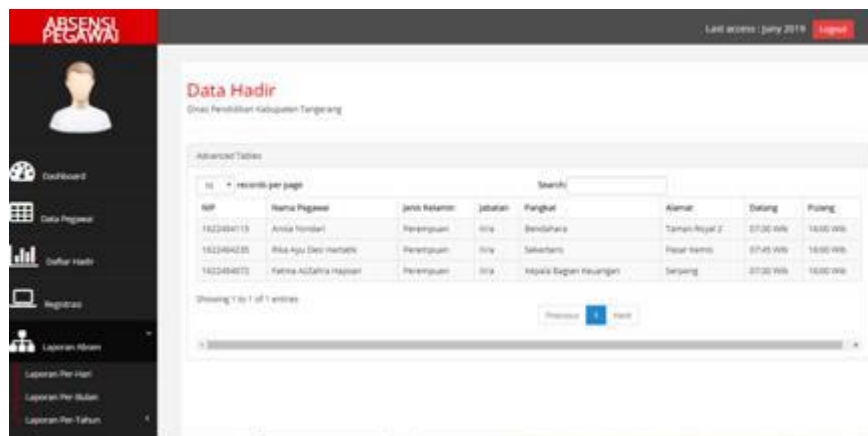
ABSENSI PEGAWAI

Last access : Juny 2019 Logout

Dashboard

Data Pegawai

Daftar Hadir

Registrasi

Laporan Absen

Laporan Per-Hari

Laporan Per-Bulan

Laporan Per-Tahun

Data Hadir

Dinas Pendidikan Kabupaten Tangerang

Advanced Tables

10 records per page

Search:

| NIP | Nama Pegawai | Jenis Kelamin | Jabatan | Pangkat | Alamat | Datang | Pulang |
|---|---|---|---|---|---|---|---|
| 1622484115 | Annia Yondari | Perempuan | Ilra | Bendahara | Taman Royal 2 | 07:00 Wib | 16:00 Wib |
| 1622484235 | Rika Ayu Dewi Hartatik | Perempuan | Ilra | Sekertaris | Pasar kemis | 07:45 Wib | 16:00 Wib |
| 1622484072 | Fatma Azzahra Hapsari | Perempuan | Ilra | Kepala Bagian Keuangan | Serpong | 07:00 Wib | 16:00 Wib |

Showing 1 to 1 of 1 entries

Previous 1 Next